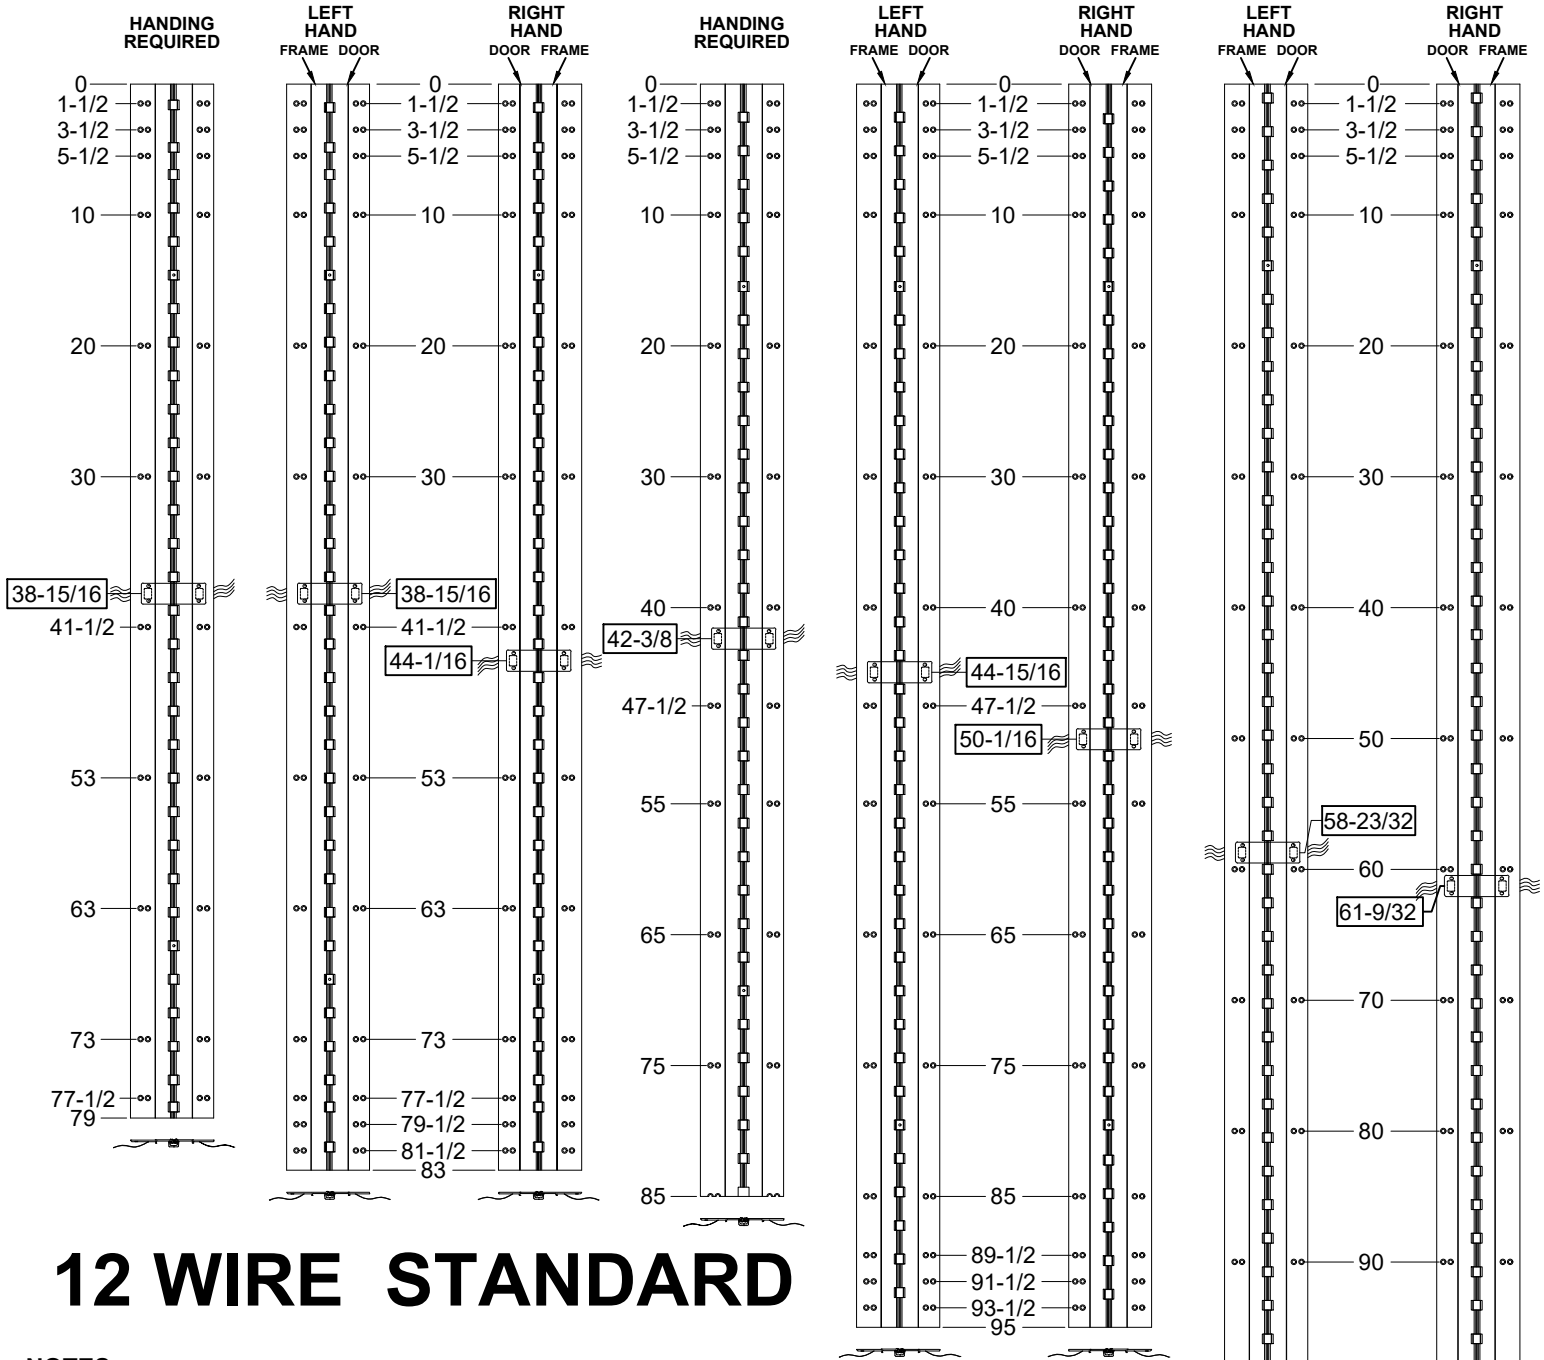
HANDING REQUIRED

0
1-1/2
3-1/2
5-1/2
10
20
30
38-15/16
41-1/2
53
63
73
77-1/2
79

LEFT HAND
FRAME DOOR

RIGHT HAND
DOOR FRAME

0
1-1/2
3-1/2
5-1/2
10
20
30
38-15/16
41-1/2
44-1/16
53
63
73
77-1/2
79-1/2
81-1/2
83

HANDING REQUIRED

0
1-1/2
3-1/2
5-1/2
10
20
30
40
42-3/8
47-1/2
55
65
75
85

LEFT HAND
FRAME DOOR

RIGHT HAND
DOOR FRAME

0
1-1/2
3-1/2
5-1/2
10
20
30
40
44-15/16
47-1/2
50-1/16
55
65
75
85
89-1/2
91-1/2
93-1/2
95

LEFT HAND
FRAME DOOR

RIGHT HAND
DOOR FRAME

0
1-1/2
3-1/2
5-1/2
10
20
30
40
50
58-23/32
60
61-9/32
70
80
90

12 WIRE STANDARD

NOTES